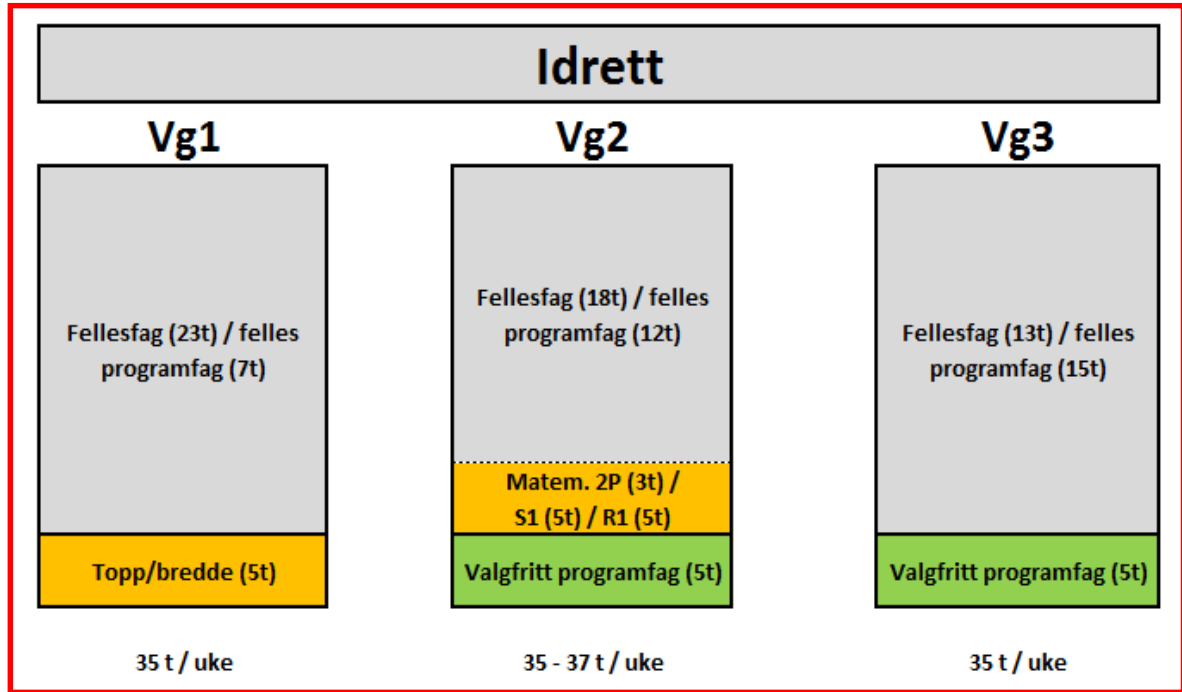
Idrett

Vg1

Fellesfag (23t) / felles programfag (7t)

Topp/bredde (5t)

35 t / uke

Vg2

Fellesfag (18t) / felles programfag (12t)

Matem. 2P (3t) / S1 (5t) / R1 (5t)

Valgfritt programfag (5t)

35 - 37 t / uke

Vg3

Fellesfag (13t) / felles programfag (15t)

Valgfritt programfag (5t)

35 t / uke